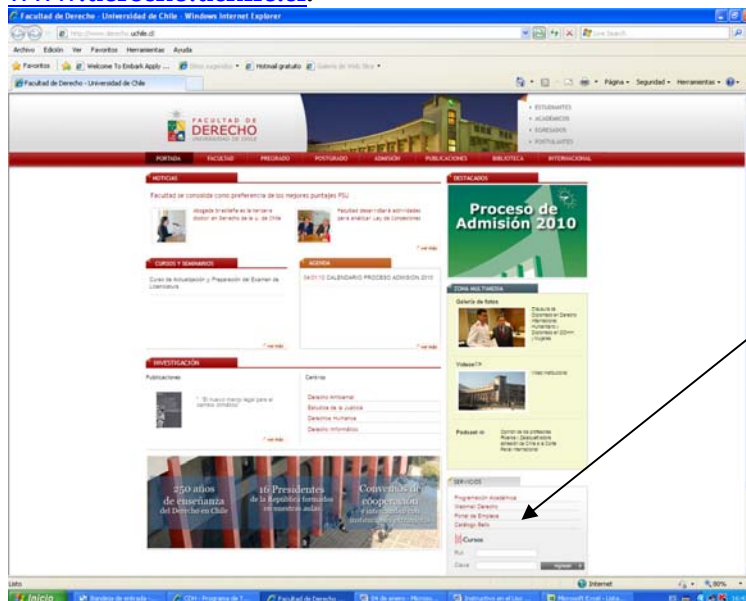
Facultad de Derecho - Universidad de Chile - Windows Internet Explorer

http://www.derecho.uchile.cl/

Archivo Edición Ver Favoritos Herramientas Ayuda

Favoritos Welcome To Embark Apply ... Sitios sugeridos Hotmail gratuito Galería de Web Slice

Facultad de Derecho - Universidad de Chile

Página Seguridad Herramientas

FACULTAD DE DERECHO UNIVERSIDAD DE CHILE

ESTUDIANTES
ACADÉMICOS
EGRESADOS
POSTULANTES

PORTADA FACULTAD PREGRADO POSTGRADO ADMISIÓN PUBLICACIONES BIBLIOTECA INTERNACIONAL

NOTICIAS

Facultad se consolida como preferencia de los mejores puntajes PSU

Abogada brasileña es la tercera doctor en Derecho de la U. de Chile

Facultad desarrollará actividades para analizar Ley de Concesiones

ver más

CURSOS Y SEMINARIOS

Curso de Actualización y Preparación de Examen de Licenciatura

ver más

AGENDA

04/01/10 CALENDARIO PROCESO ADMISION 2010

ver más

INVESTIGACIÓN

Publicaciones

"El nuevo marco legal para el cambio climático"

ver más

Centros

Derecho Ambiental
Estudios de la Justicia
Derechos Humanos
Derecho Informático

250 años de enseñanza del Derecho en Chile

16 Presidentes de la República formados en nuestras aulas

Convenios de cooperación

DESTACADOS

Proceso de Admisión 2010

ZONA MULTIMEDIA

Galería de fotos

Videos

Video institucional

Podcast

SERVICIOS

Programación Académica
Webmail Derecho
Portal de Empleos
Catálogo Bello

Cursos

Rut
Clave

Ingresar

Listo

Internet

90%

Inicio

Bandeja de entrada

CDH - Programa de T...

Facultad de Derecho...

Microsoft Excel - Lista...